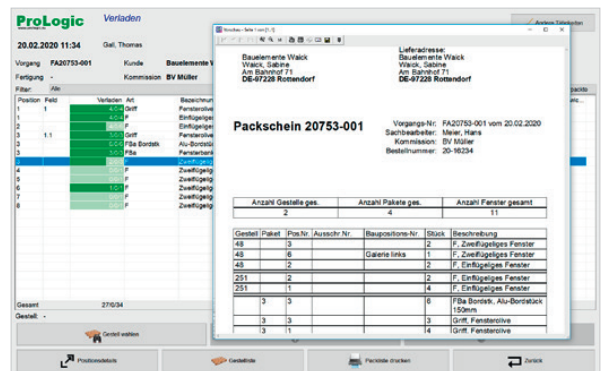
ProLogic Verladen

20.02.2020 11:34 Gall, Thomas

Vorgang FA20753-001 Kunde Bauelemente W

Fertigung - Kommission BV Müller

Filter: Alle

| Position | Feld | Verladen | Art | Bezeichnung |
|---|---|---|---|---|
| 1 | 1 | | Griff | Fensterolive |
| 1 | | | F | Einflügeliges |
| 2 | | | F | Einflügeliges |
| 2 | 1.1 | | Griff | Fensterolive |
| 3 | | | FBa Bordstk | Alu-Bordstück |
| 3 | | | FBa | Fensterbank |
| 3 | | | F | Zweiflügeliges |
| 4 | | | F | Zweiflügeliges |
| 5 | | | F | Zweiflügeliges |
| 6 | | | F | Zweiflügeliges |
| 7 | | | F | Einflügeliges |
| 8 | | | F | Zweiflügeliges |

Gesamt 27/0/34

Gestell: -

Gestell wählen

Positionsdetails Gestellliste Packliste drucken Zurück

Andere Tabelle Packliste

Bauelemente Waick
Waick, Sabine
Am Bahnhof 71
DE-97228 Rottendorf

Lieferadresse:
Bauelemente Waick
Waick, Sabine
Am Bahnhof 71
DE-97228 Rottendorf

Packschein 20753-001

Vorgangs-Nr: FA20753-001 vom 20.02.2020
Sachbearbeiter: Meier, Hans
Kommission: BV Müller
Bestellnummer: 20-16234

| Anzahl Gestelle ges. | Anzahl Pakete ges. | Anzahl Fenster gesamt |
|---|---|---|
| 2 | 4 | 11 |

| Gestell | Paket | Pos.Nr. | Ausschr.Nr. | Baupositions-Nr. | Stück | Beschreibung |
|---|---|---|---|---|---|---|
| 48 | | 3 | | | 2 | F, Zweiflügeliges Fenster |
| 48 | | 6 | | Galerie links | 1 | F, Zweiflügeliges Fenster |
| 48 | | 2 | | | 2 | F, Einflügeliges Fenster |
| 251 | | 2 | | | 2 | F, Einflügeliges Fenster |
| 251 | | 1 | | | 4 | F, Einflügeliges Fenster |
| | 3 | 3 | | | 6 | FBa Bordstk, Alu-Bordstück 150mm |
| | 3 | 3 | | | 3 | Griff, Fensterolive |
| | 3 | 1 | | | 4 | Griff, Fensterolive |